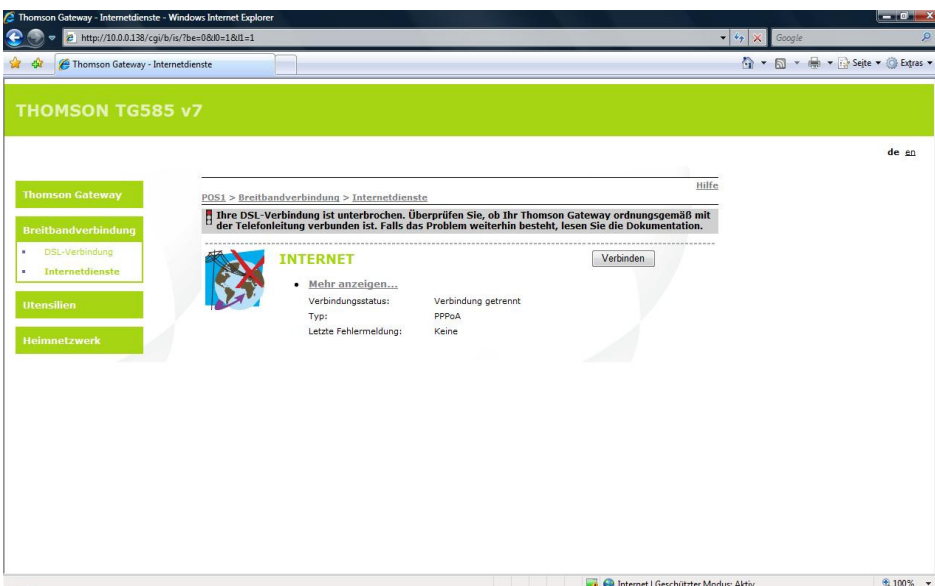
Thomson Gateway - Internetdienste - Windows Internet Explorer

http://10.0.0.138/cgi/b/is/?be=0&l0=1&l1=1

Google

Thomson Gateway - Internetdienste

Seite ▾ Extras ▾

THOMSON TG585 v7

de en

Thomson Gateway

Breitbandverbindung

DSL-Verbindung

Internetdienste

Utensilien

Heimnetzwerk

POS1 > Breitbandverbindung > Internetdienste

Hilfe

Ihre DSL-Verbindung ist unterbrochen. Überprüfen Sie, ob Ihr Thomson Gateway ordnungsgemäß mit der Telefonleitung verbunden ist. Falls das Problem weiterhin besteht, lesen Sie die Dokumentation.

INTERNET

Verbinden

Mehr anzeigen...

| | |
|---|---|
| Verbindungsstatus: | Verbindung getrennt |
| Typ: | PPPoA |
| Letzte Fehlermeldung: | Keine |

Internet | Geschützter Modus: Aktiv

100%